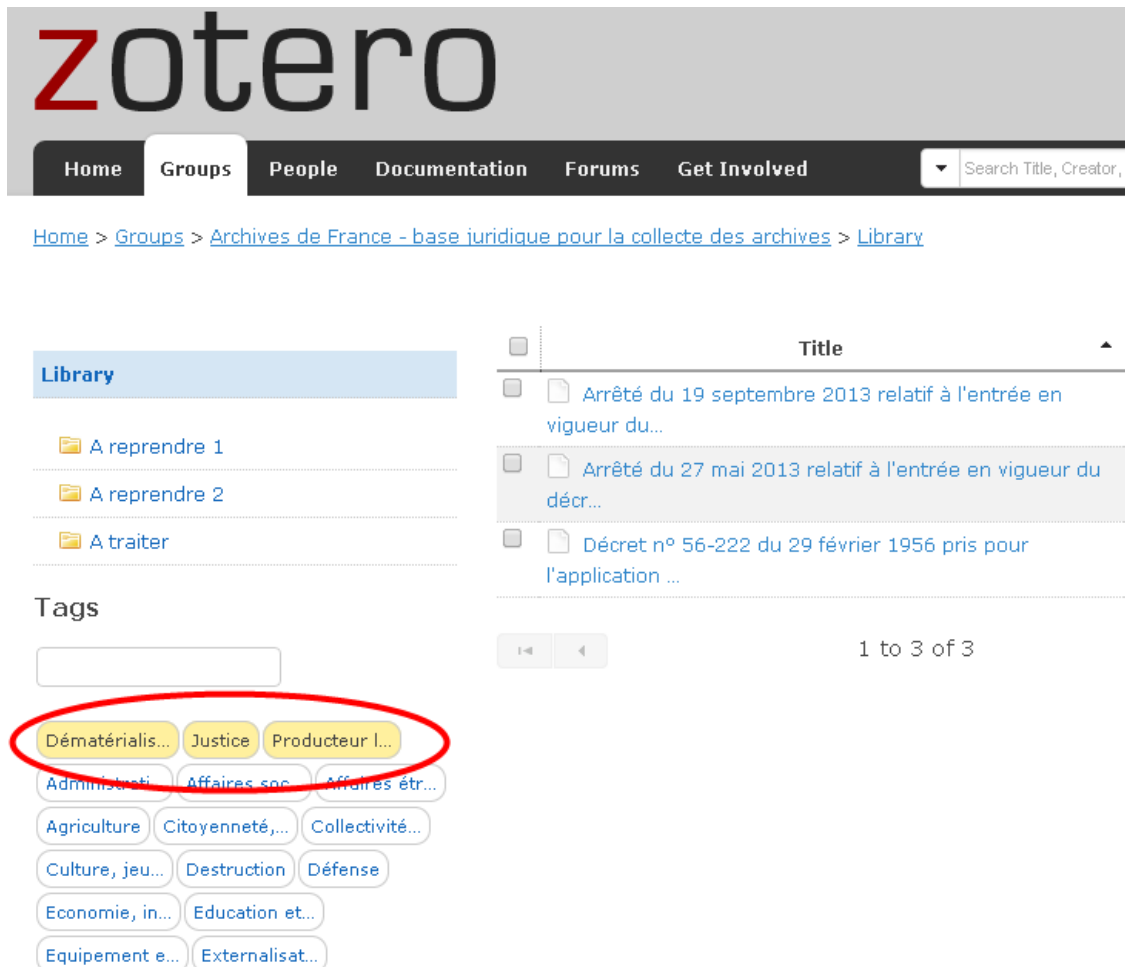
zotero

Home Groups People Documentation Forums Get Involved

Search Title, Creator,

Home > Groups > Archives de France - base juridique pour la collecte des archives > Library

Library

A reprendre 1

A reprendre 2

A traiter

Tags

Dématérialis... Justice Producteur l...

Administrati... Affaires soc... Affaires étr...

Agriculture Citoyenneté,... Collectivité...

Culture, jeu... Destruction Défense

Economie, in... Education et...

Equipement e... Externalisat...

| | Title |
|---|---|
| | Arrêté du 19 septembre 2013 relatif à l'entrée en vigueur du... |
| | Arrêté du 27 mai 2013 relatif à l'entrée en vigueur du décr... |
| | Décret nº 56-222 du 29 février 1956 pris pour l'application ... |

1 to 3 of 3